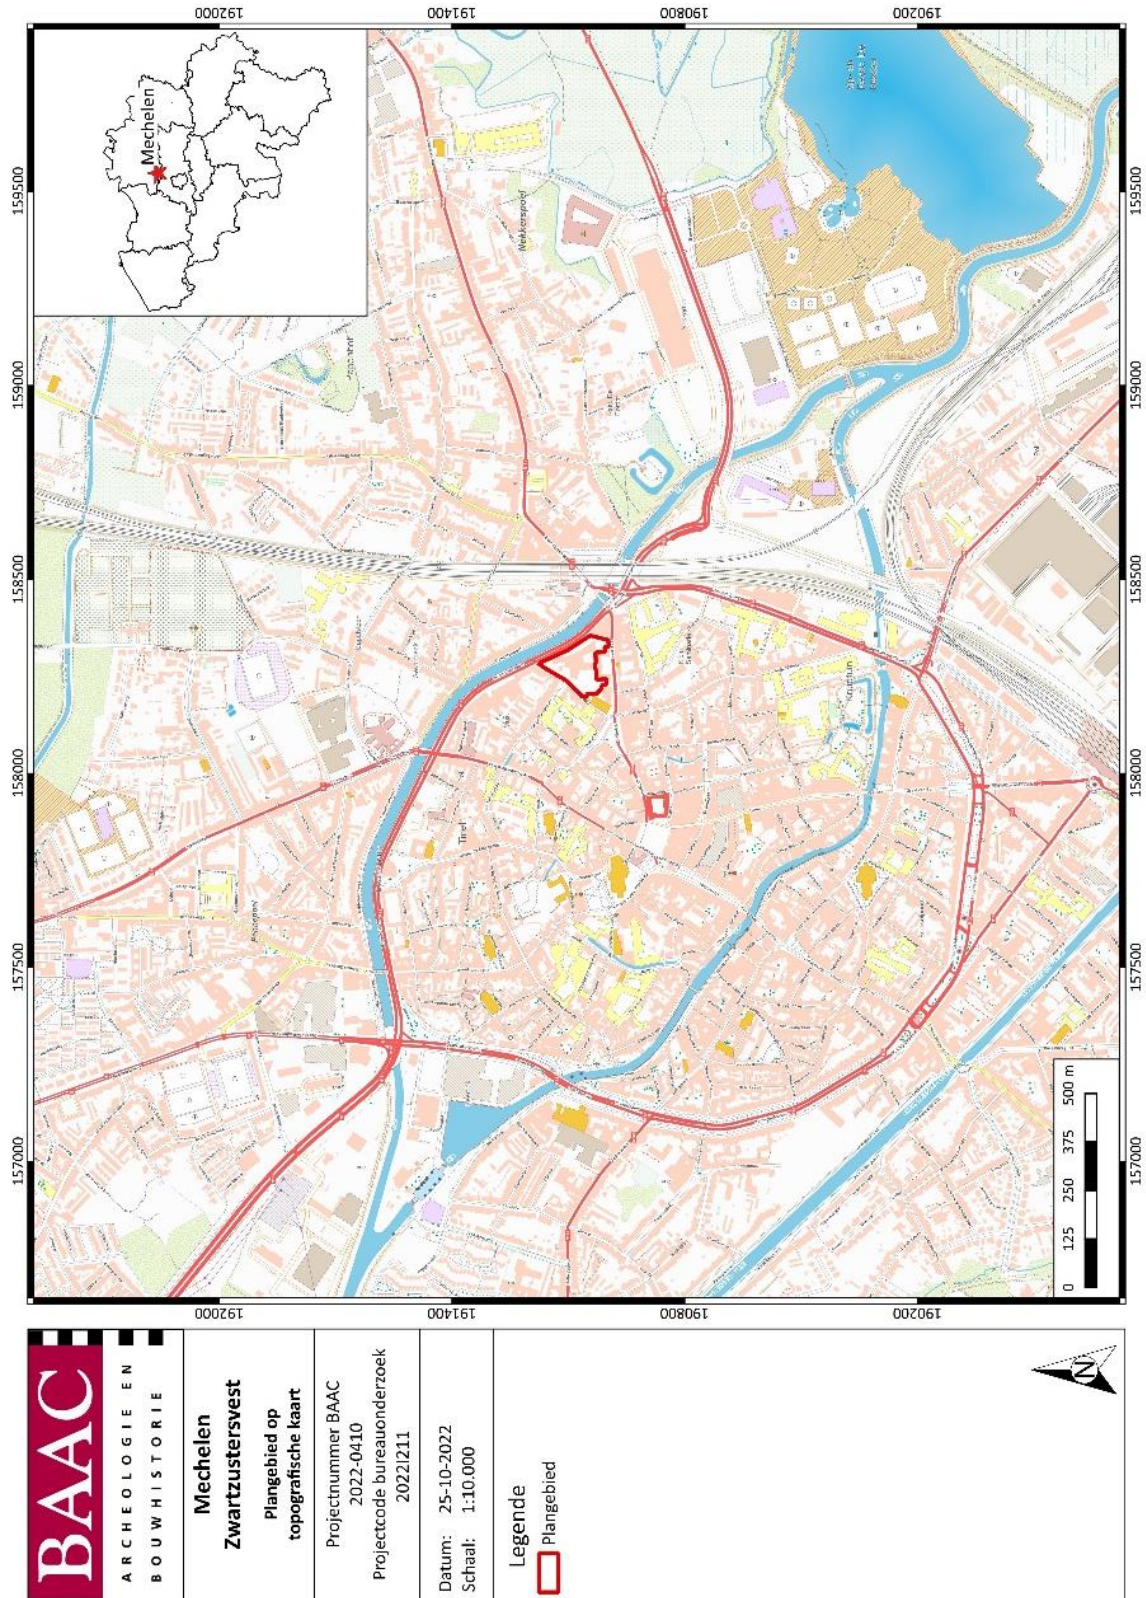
BAAC
ARCHEOLOGIE EN BOUWHISTORIE

Mechelen
Zwartzustersvest

Plangebied op topografische kaart

Projectnummer BAAC
2022-0410
Projectcode bureauonderzoek
2022I211

Datum: 25-10-2022
Schaal: 1:10.000

Legende
Plangebied

N

Mechelen

192000
191400
190800
190200

159500
159000
158500
158000
157500
157000

0 125 250 375 500 m

Nekkerspoel